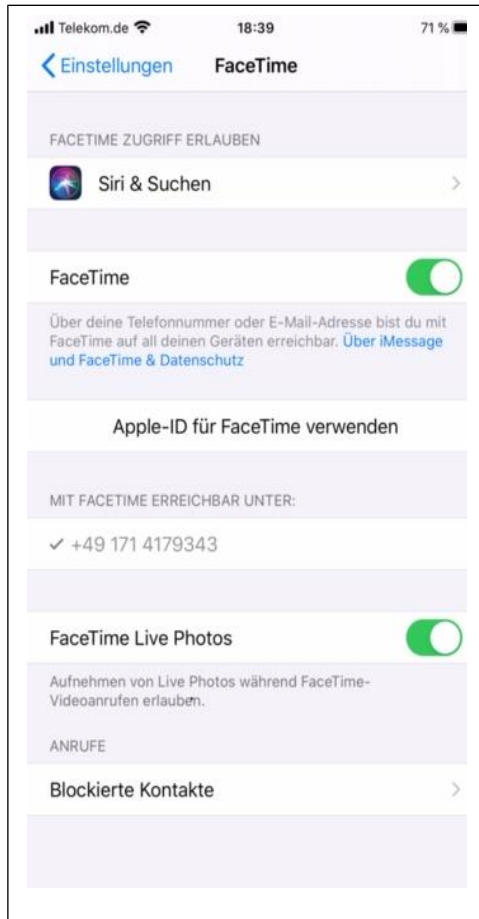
Telekom.de 18:39 71 %

Einstellungen FaceTime

FACETIME ZUGRIFF ERLAUBEN

Siri & Suchen

FaceTime

Über deine Telefonnummer oder E-Mail-Adresse bist du mit FaceTime auf all deinen Geräten erreichbar. Über iMessage und FaceTime & Datenschutz

Apple-ID für FaceTime verwenden

MIT FACETIME ERREICHBAR UNTER:

✓ +49 171 4179343

FaceTime Live Photos

Aufnehmen von Live Photos während FaceTime-Videoanrufen erlauben.

ANRUFE

Blockierte Kontakte